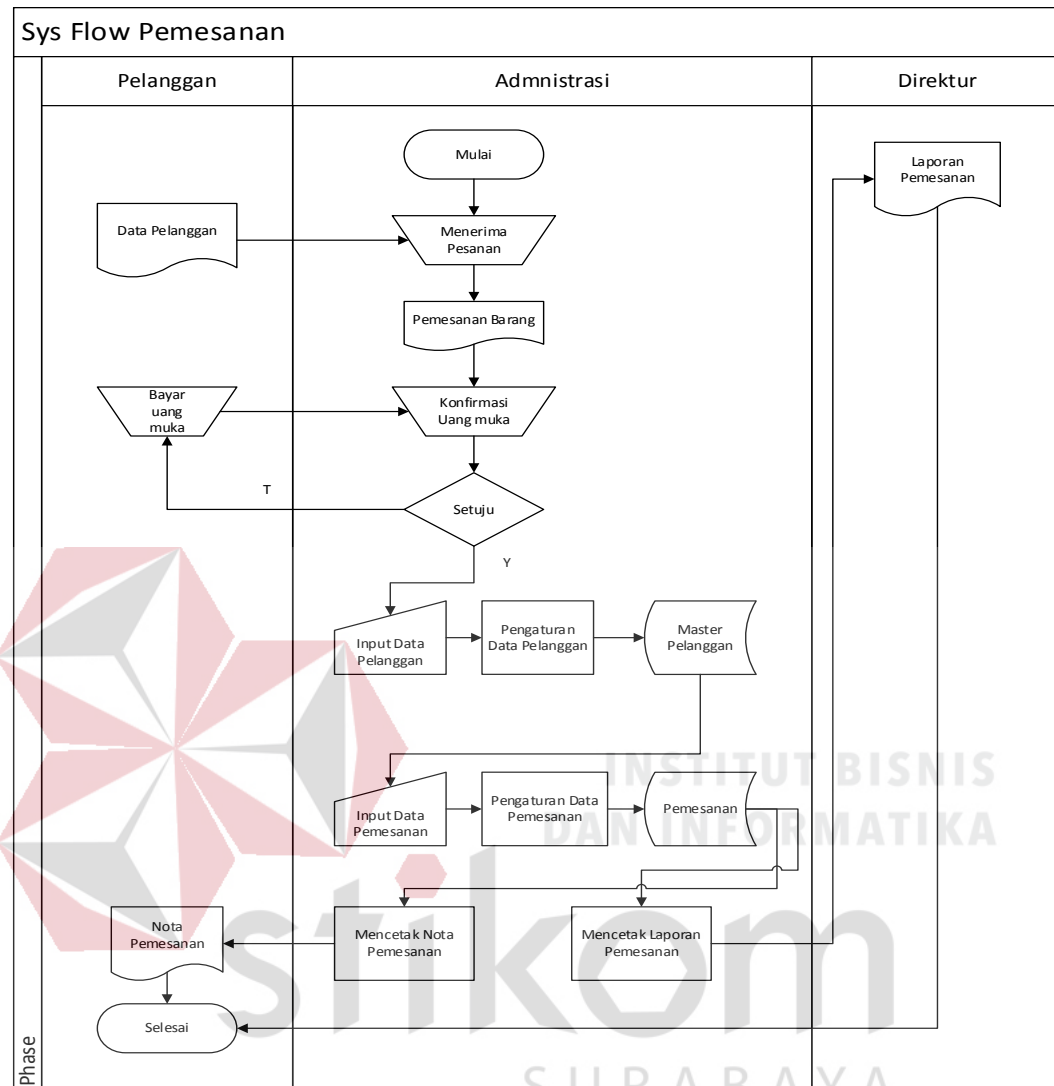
Sys Flow Pemesanan

Pelanggan

Admnistrasi

Direktur

Mulai

Laporan Pemesanan

Data Pelanggan

Menerima Pesanan

Pemesanan Barang

Bayar uang muka

Konfirmasi Uang muka

T

Setuju

Y

Input Data Pelanggan

Pengaturan Data Pelanggan

Master Pelanggan

INSTITUT BISNIS DAN INFORMATIKA

Input Data Pemesanan

Pengaturan Data Pemesanan

Pemesanan

Nota Pemesanan

Mencetak Nota Pemesanan

Mencetak Laporan Pemesanan

Selesai

stikom

SURABAYA

Phase